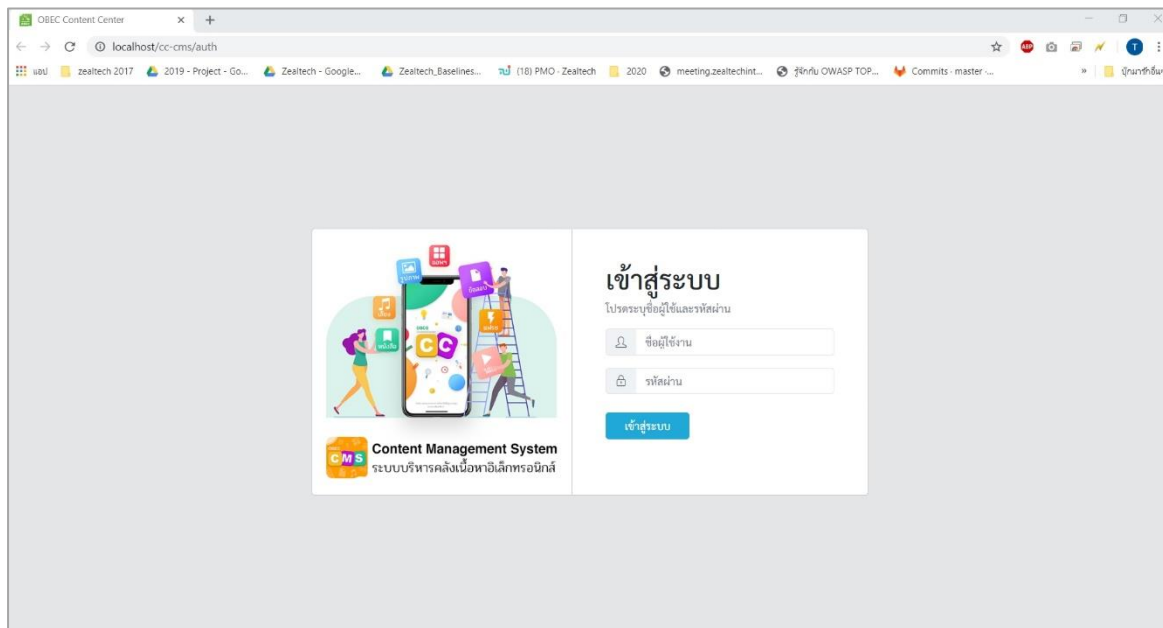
OBEC Content Center ×

localhost/cc-cms/auth

แอป zealtech 2017 2019 - Project - Go... Zealtech - Google... Zealtech_Baselines... (18) PMO - Zealtech 2020 meeting.zealtechint... รู้จักกับ OWASP TOP... Commits · master ·... » บุ๊กมาร์กอื่นๆ

เข้าสู่ระบบ
โปรดระบุชื่อผู้ใช้และรหัสผ่าน

ชื่อผู้ใช้งาน

รหัสผ่าน

เข้าสู่ระบบ

CC

CMS Content Management System
ระบบบริหารคลังเนื้อหาอิเล็กทรอนิกส์